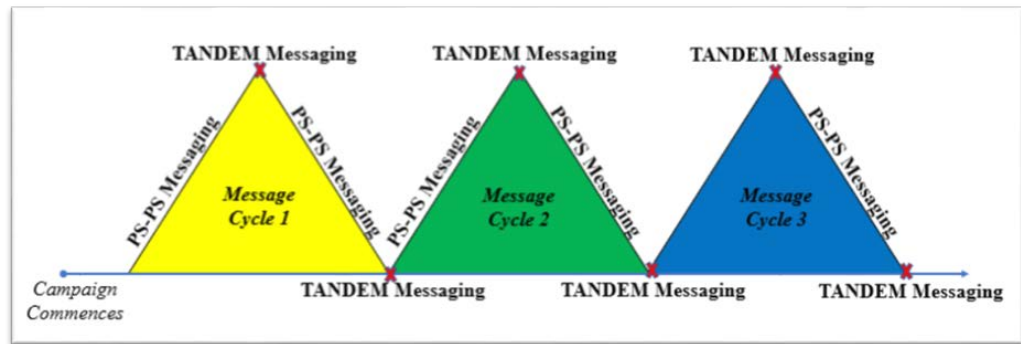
TANDEM Messaging

TANDEM Messaging

TANDEM Messaging

PS-PS Messaging

PS-PS Messaging

Message Cycle 1

PS-PS Messaging

PS-PS Messaging

Message Cycle 2

PS-PS Messaging

Message Cycle 3

Campaign Commences

TANDEM Messaging

TANDEM Messaging

TANDEM Messaging